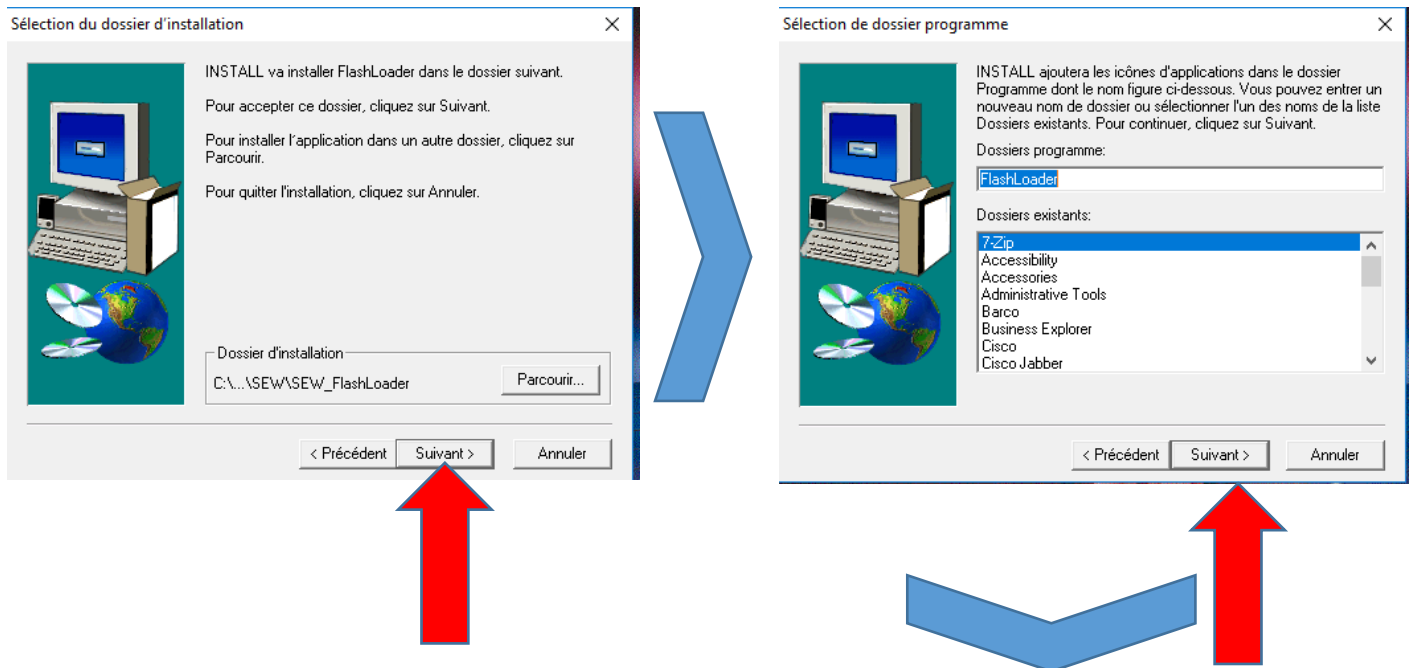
Sélection du dossier d'installation

INSTALL va installer FlashLoader dans le dossier suivant.

Pour accepter ce dossier, cliquez sur Suivant.

Pour installer l'application dans un autre dossier, cliquez sur Parcourir.

Pour quitter l'installation, cliquez sur Annuler.

Dossier d'installation

C:\...\SEW\SEW_FlashLoader

Parcourir...

< Précédent

Suivant >

Annuler

Sélection de dossier programme

INSTALL ajoutera les icônes d'applications dans le dossier Programme dont le nom figure ci-dessous. Vous pouvez entrer un nouveau nom de dossier ou sélectionner l'un des noms de la liste Dossiers existants. Pour continuer, cliquez sur Suivant.

Dossiers programme:

FlashLoader

Dossiers existants:

7-Zip
Accessibility
Accessories
Administrative Tools
Barco
Business Explorer
Cisco
Cisco Jabber

< Précédent

Suivant >

Annuler